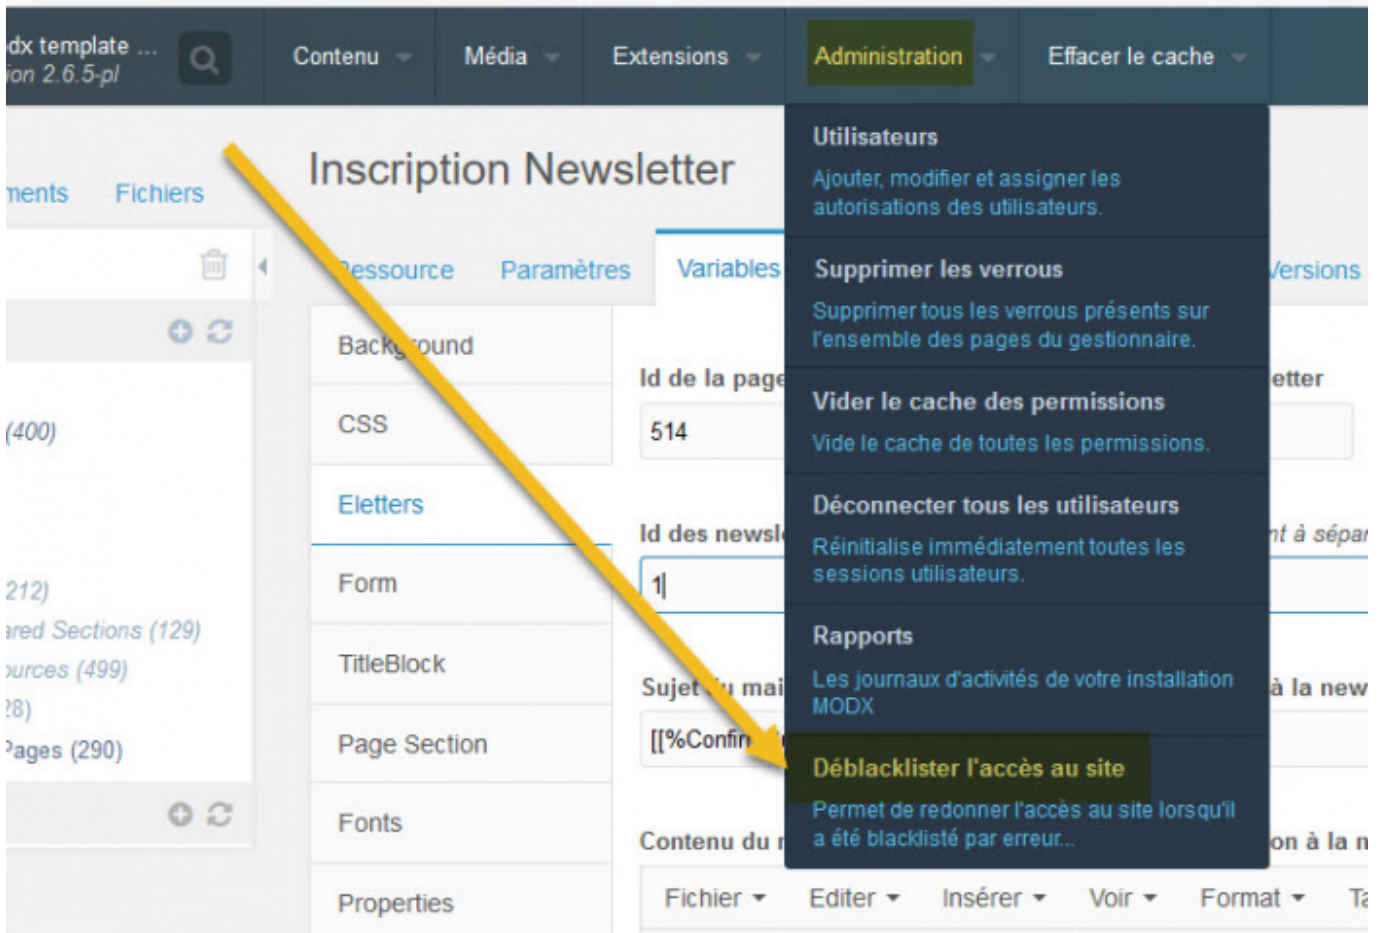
dx template ...
ion 2.6.5-pl

Contenu Média Extensions Administration Effacer le cache

nents Fichiers

Inscription Newsletter

essource Paramètres Variables Versions

Background
CSS
Eletters
Form
TitleBlock
Page Section
Fonts
Properties

(400)
212)
ared Sections (129)
ources (499)
28)
Pages (290)

Id de la page
514
etter

Id des newsl
1
nt à sépar

Sujet du mai
[[%Confir
à la new

Contenu du
on à la n

Fichier Editer Insérer Voir Format Ta

Utilisateurs
Ajouter, modifier et assigner les autorisations des utilisateurs.

Supprimer les verrous
Supprimer tous les verrous présents sur l'ensemble des pages du gestionnaire.

Vider le cache des permissions
Vide le cache de toutes les permissions.

Déconnecter tous les utilisateurs
Réinitialise immédiatement toutes les sessions utilisateurs.

Rapports
Les journaux d'activités de votre installation MODX

Déblacklister l'accès au site
Permet de redonner l'accès au site lorsqu'il a été blacklisté par erreur...